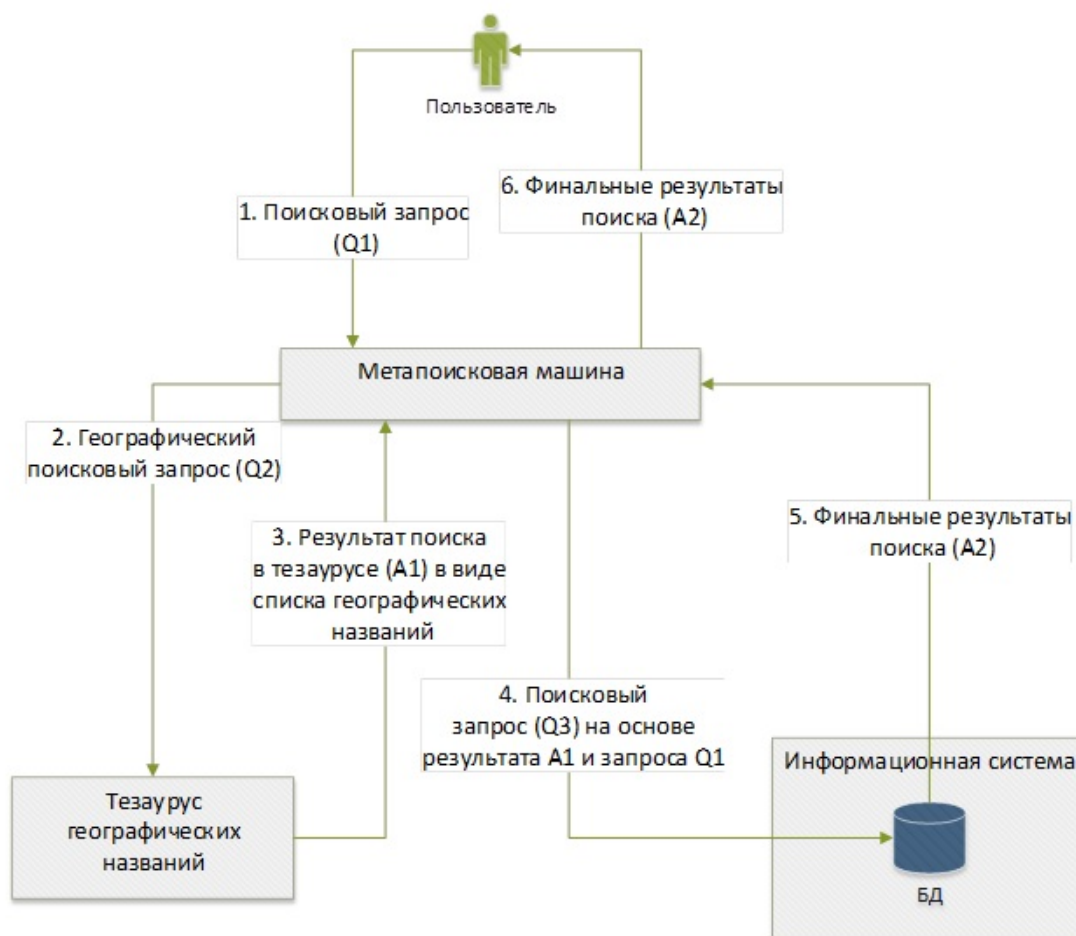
Пользователь

1. Поисковый запрос (Q1)

6. Финальные результаты поиска (A2)

Метапоисковая машина

2. Географический поисковый запрос (Q2)

3. Результат поиска в тезаурусе (A1) в виде списка географических названий

5. Финальные результаты поиска (A2)

4. Поисковый запрос (Q3) на основе результата A1 и запроса Q1

Информационная система

Тезаурус географических названий

БД